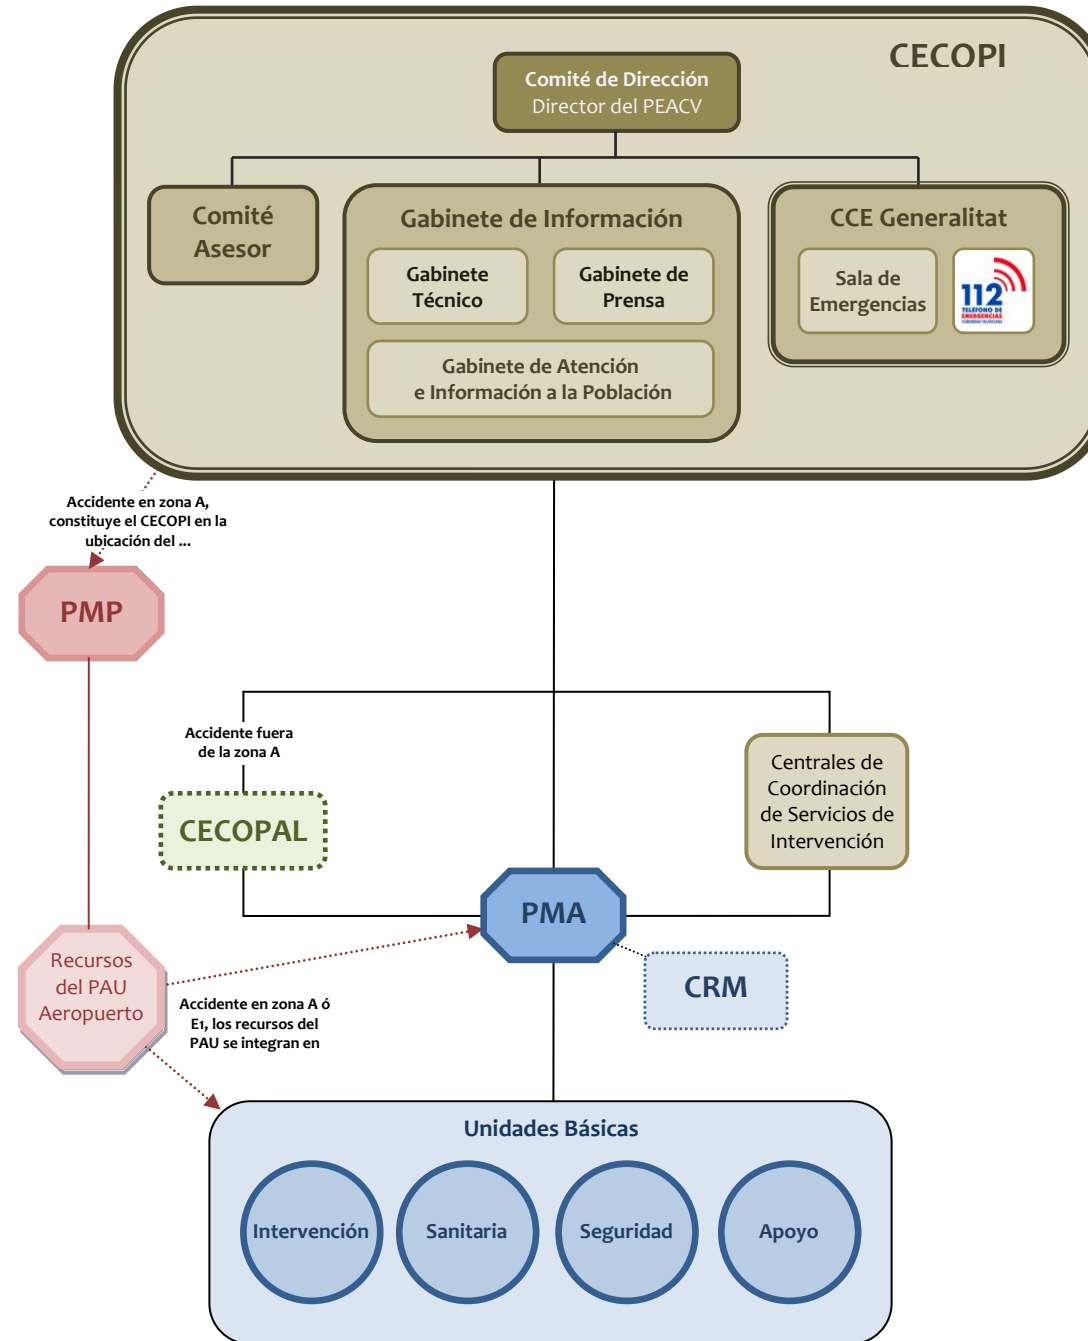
CECOPI

Comité de Dirección
Director del PEACV

Comité Asesor

Gabinete de Información

Gabinete Técnico

Gabinete de Prensa

Gabinete de Atención e Información a la Población

CCE Generalitat

Sala de Emergencias

112
TELÉFONO DE EMERGENCIAS

Accidente en zona A, constituye el CECOPI en la ubicación del ...

PMP

Accidente fuera de la zona A

CECOPAL

Centrales de Coordinación de Servicios de Intervención

PMA

CRM

Recursos del PAU Aeropuerto

Accidente en zona A ó E1, los recursos del PAU se integran en

Unidades Básicas

Intervención

Sanitaria

Seguridad

Apoyo